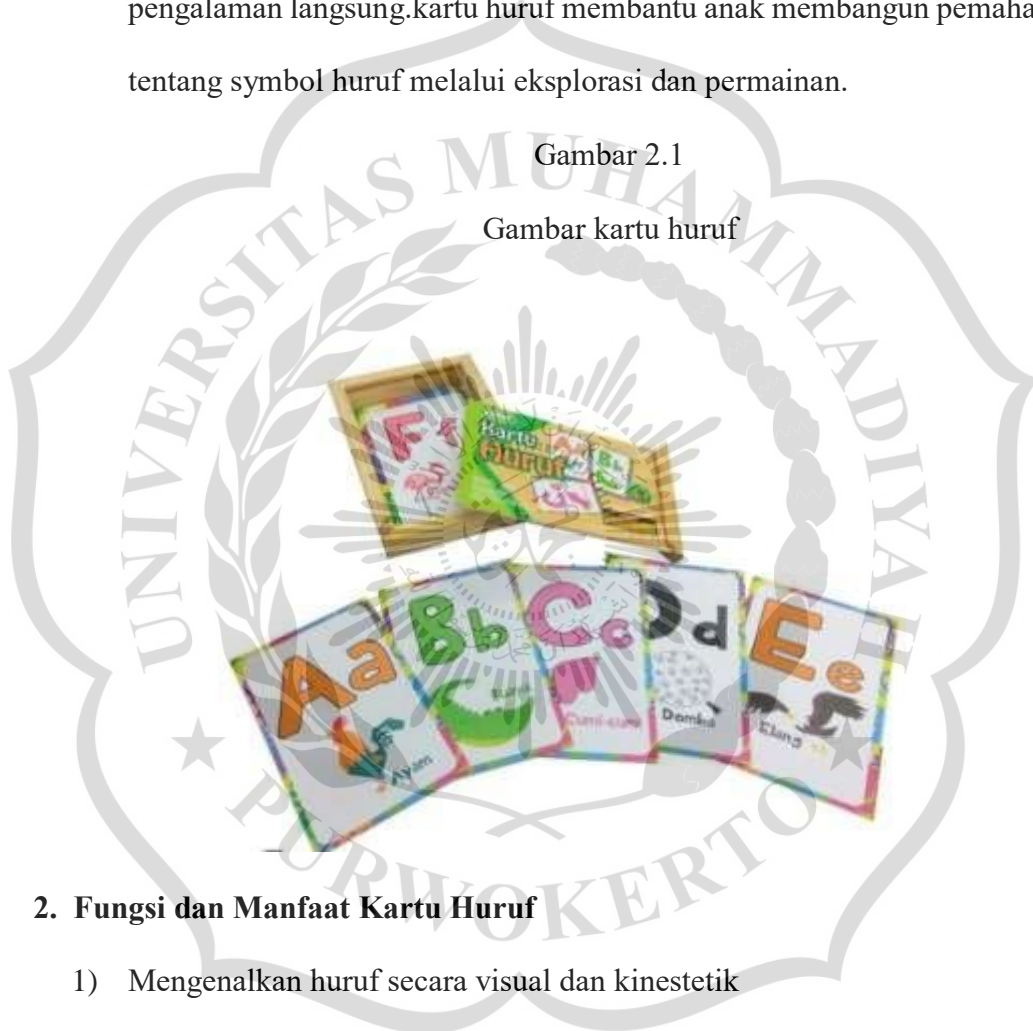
pengalaman langsung.kartu huruf membantu anak membangun pemaha

tentang symbol huruf melalui eksplorasi dan permainan.

Gambar 2.1

Gambar kartu huruf

Kartu Huruf

Ff

Aa Bb Cc Dd Ee

Ayam

Buaya

Cumi-cumi

Domba

Elang

UNIVERSITAS MUHAMMADIYAH PURWOKERTO

2. Fungsi dan Manfaat Kartu Huruf

1) Mengenalkan huruf secara visual dan kinestetik